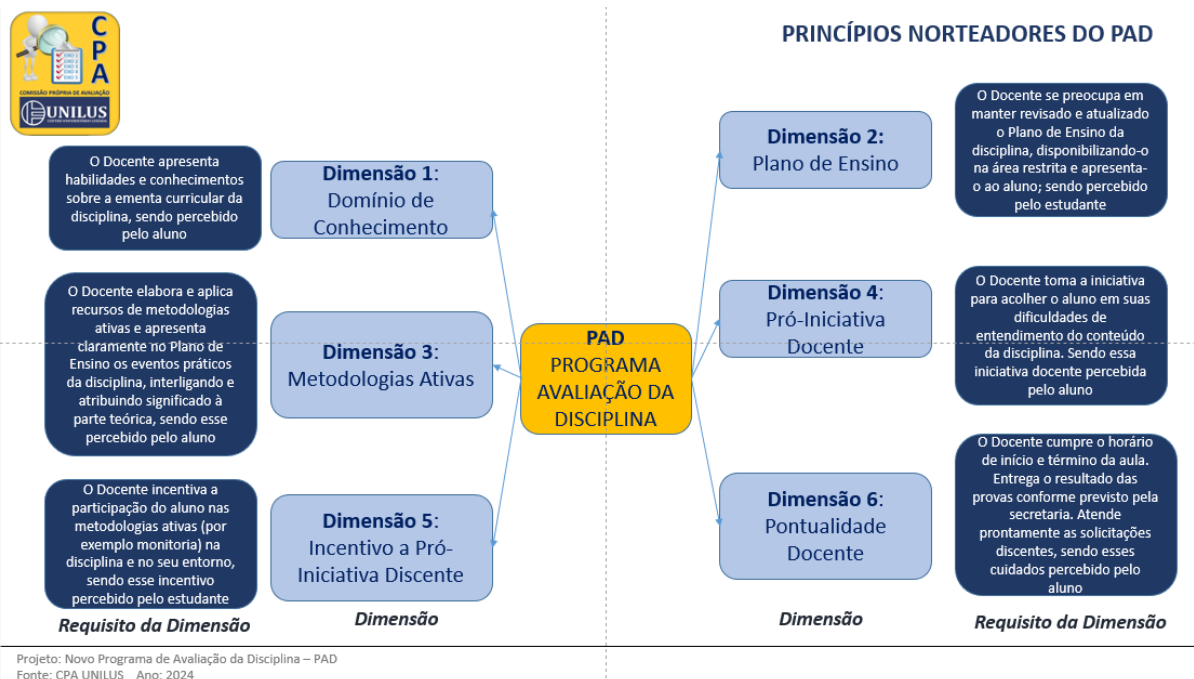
CPA
COMISSÃO PRÓPRIA DE AVALIAÇÃO
UNILUS

PRINCÍPIOS NORTEADORES DO PAD

O Docente apresenta habilidades e conhecimentos sobre a ementa curricular da disciplina, sendo percebido pelo aluno

Dimensão 1: Domínio de Conhecimento

O Docente elabora e aplica recursos de metodologias ativas e apresenta claramente no Plano de Ensino os eventos práticos da disciplina, interligando e atribuindo significado à parte teórica, sendo esse percebido pelo aluno

Dimensão 3: Metodologias Ativas

O Docente incentiva a participação do aluno nas metodologias ativas (por exemplo monitoria) na disciplina e no seu entorno, sendo esse incentivo percebido pelo estudante

Dimensão 5: Incentivo a Pró-Iniciativa Discente

PAD
PROGRAMA AVALIAÇÃO DA DISCIPLINA

Dimensão 2: Plano de Ensino

O Docente se preocupa em manter revisado e atualizado o Plano de Ensino da disciplina, disponibilizando-o na área restrita e apresenta-o ao aluno; sendo percebido pelo estudante

Dimensão 4: Pró-Iniciativa Docente

O Docente toma a iniciativa para acolher o aluno em suas dificuldades de entendimento do conteúdo da disciplina. Sendo essa iniciativa docente percebida pelo aluno

Dimensão 6: Pontualidade Docente

O Docente cumpre o horário de início e término da aula. Entrega o resultado das provas conforme previsto pela secretaria. Atende prontamente as solicitações discentes, sendo esses cuidados percebido pelo aluno

Requisito da Dimensão

Dimensão

Dimensão

Requisito da Dimensão

Projeto: Novo Programa de Avaliação da Disciplina – PAD
Fonte: CPA UNILUS Ano: 2024